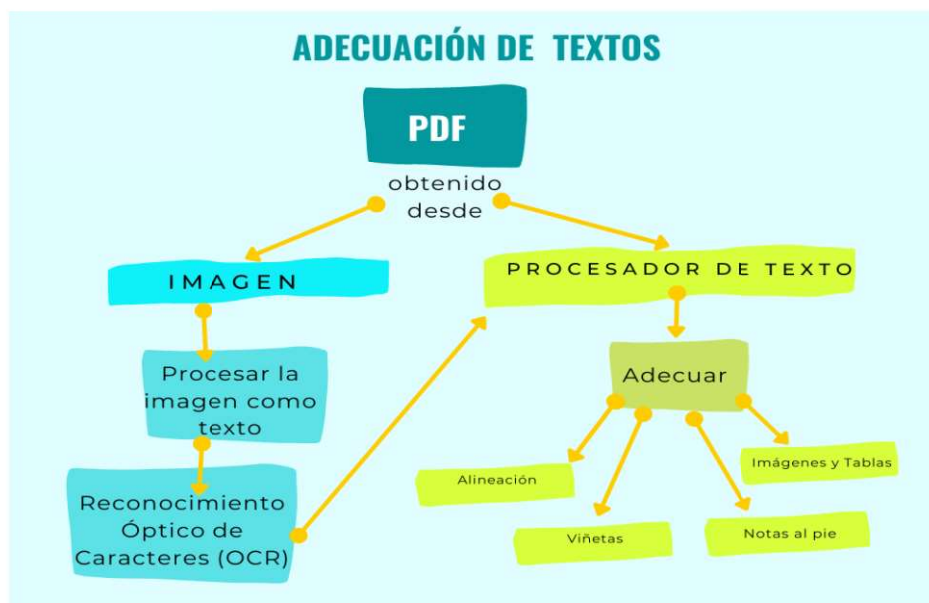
ADECUACIÓN DE TEXTOS

PDF

obtenido desde

IMAGEN

PROCESADOR DE TEXTO

Procesar la imagen como texto

Reconocimiento Óptico de Caracteres (OCR)

Adecuar

Alineación

Viñetas

Notas al pie

Imágenes y Tablas